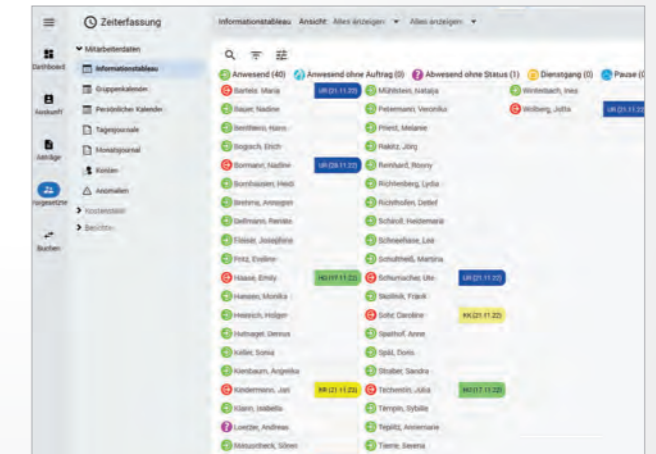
Zeiterfassung

Informationstableau Ansicht: Alles anzeigen ▾ Alles anzeigen ▾

Dashboard
Auskunft
Anträge
Vorgesetzter
Buchen

Mitarbeiterdaten
Informationstableau
Gruppenkalender
Persönlicher Kalender
Tagesjournale
Monatsjournal
Konten
Anomalien
Kostenstellen
Berichte

Anwesend (40) Anwesend ohne Auftrag (0) Abwesend ohne Status (1) Dienstgang (0) Pause (0)

Bartels, Maria UR (01.11.22)
Bauer, Nadine
Benfitens, Hans
Bograch, Erich
Bormann, Nadine UR (28.11.22)
Bornhausen, Heidi
Brehme, Annegret
Dellmann, Renate
Flieser, Josephine
Fritz, Eveline
Haase, Emily HG (17.11.22)
Hansen, Monika
Heinrich, Holger
Hutnagel, Dennis
Keller, Sonia
Kienbaum, Angelika
Kindermann, Jan KR (21.11.22)
Klann, Isabella
Loetzer, Andreas
Meissenbeck, Sören

Mühlstein, Natalja
Petermann, Veronika
Priend, Melanie
Rakitz, Jörg
Reinhard, Rosny
Richtenberg, Lydia
Richthofen, Detlef
Schäldt, Heidemarie
Schneehase, Lea
Schultheiß, Martina
Schumacher, Ute UR (21.11.22)
Skolinck, Frank
Solz, Caroline KK (21.11.22)
Spathoff, Anne
Späl, Doris
Straber, Sandra
Tschentin, Julia WO (17.11.22)
Tempin, Sybille
Tepiltz, Annemarie
Tiarne, Serena

Wintenbach, Ines
Wolberg, Jutta UR (21.11.22)